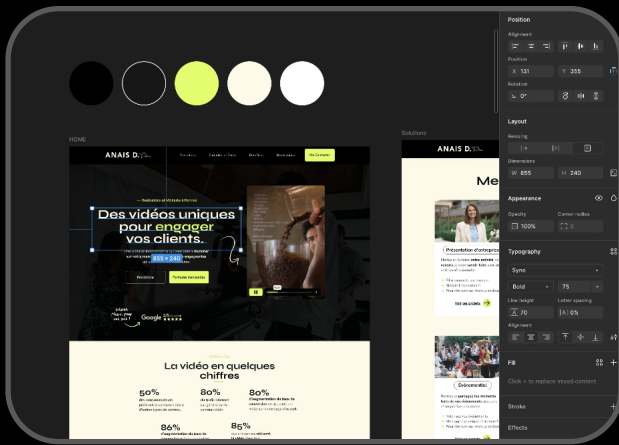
HOME

ANAIS D.

Vos Contacts

Des vidéos uniques pour engager vos clients.

855 × 240

Google

La vidéo en quelques chiffres

50%

80%

80%

86%

85%

Solutions

Me

Présentation of entreprise

Voir les projets

Événementiel

Position

Alignment

Position

X 131

Y 355

Rotation

0°

Layout

Resizing

Dimensions

W 855

H 240

Appearance

Opacity

100%

Corner radius

0

Typography

Syne

Bold

75

Line height

70

Letter spacing

6%

Alignment

Fill

Click + to replace mixed content

Stroke

Effects